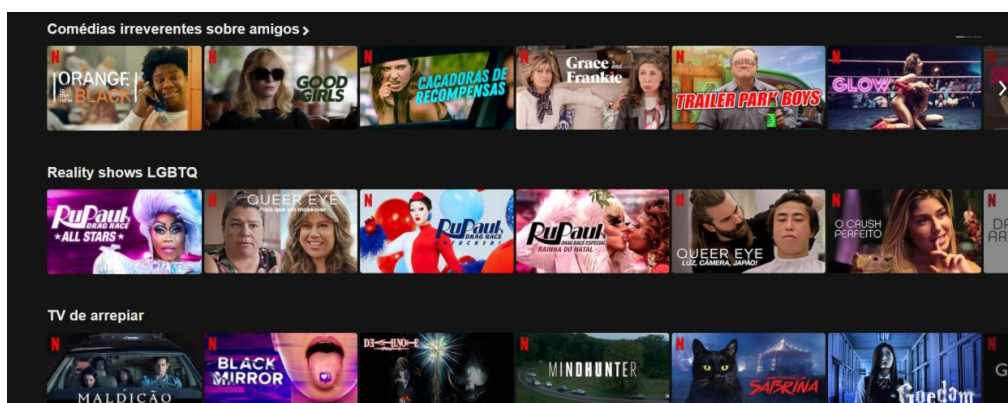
Comédias irreverentes sobre amigos >

N ORANGE is the new BLACK
N GOOD GIRLS
N CAÇADORAS DE RECOMPENSAS
N Grace and Frankie
N TRAILER PARK BOYS
N GLOW

Reality shows LGBTQ

RuPaul's DRAG RACE ALL STARS
N QUEER EYE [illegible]
N RuPaul's DRAG RACE
N RuPaul's DRAG RACE ESPECIAL RAINHA DO NATAL
N QUEER EYE LUZ, CÂMERA, JAPÃO!
N O CRUSH PERFEITO
DA
AA

TV de arrepiar

N MALDIÇÃO
N BLACK MIRROR
DEATH NOTE
N MINDHUNTER
N SABRINA
N Goedam
N G